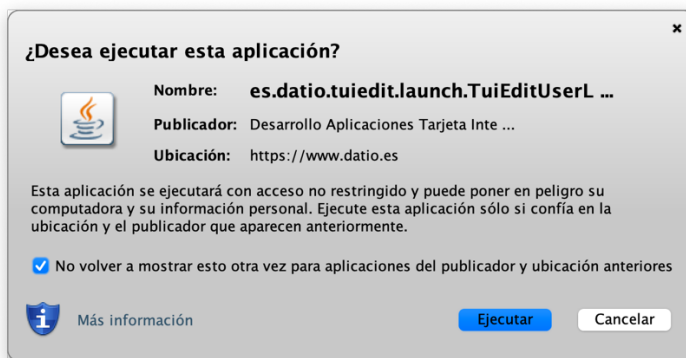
¿Desea ejecutar esta aplicación?

Nombre: es.datio.tuiedit.launch.TuiEditUserL ...

Publicador: Desarrollo Aplicaciones Tarjeta Inte ...

Ubicación: https://www.datio.es

Esta aplicación se ejecutará con acceso no restringido y puede poner en peligro su computadora y su información personal. Ejecute esta aplicación sólo si confía en la ubicación y el publicador que aparecen anteriormente.

No volver a mostrar esto otra vez para aplicaciones del publicador y ubicación anteriores

Más información

Ejecutar

Cancelar